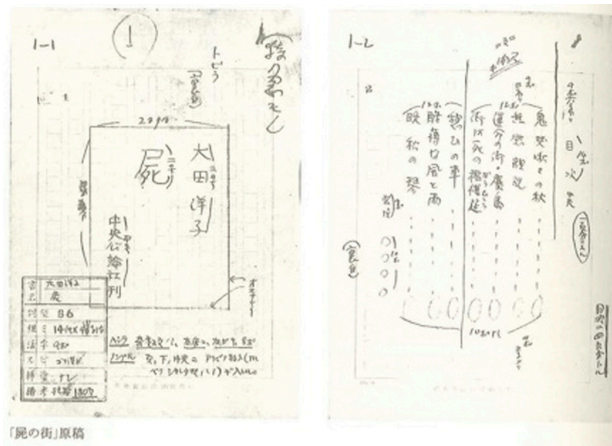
1-1

①

トビラ

大田洋子

屍

中央公論社刊

| 著 | 大田洋子 |
|---|---|
| 書 | 屍 |
| 頁数 | 86 |
| 組 | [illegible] |
| 活字 | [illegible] |
| 写真 | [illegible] |
| 校正 | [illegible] |
| 編者 | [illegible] |

1-2

目次

鬼哭啾々の秋

無欲顔貌

運命の街・廣島

街は死の襲撃を

憩いの車

醜悪な屋と雨

秋の琴

跋

「屍の街」原稿